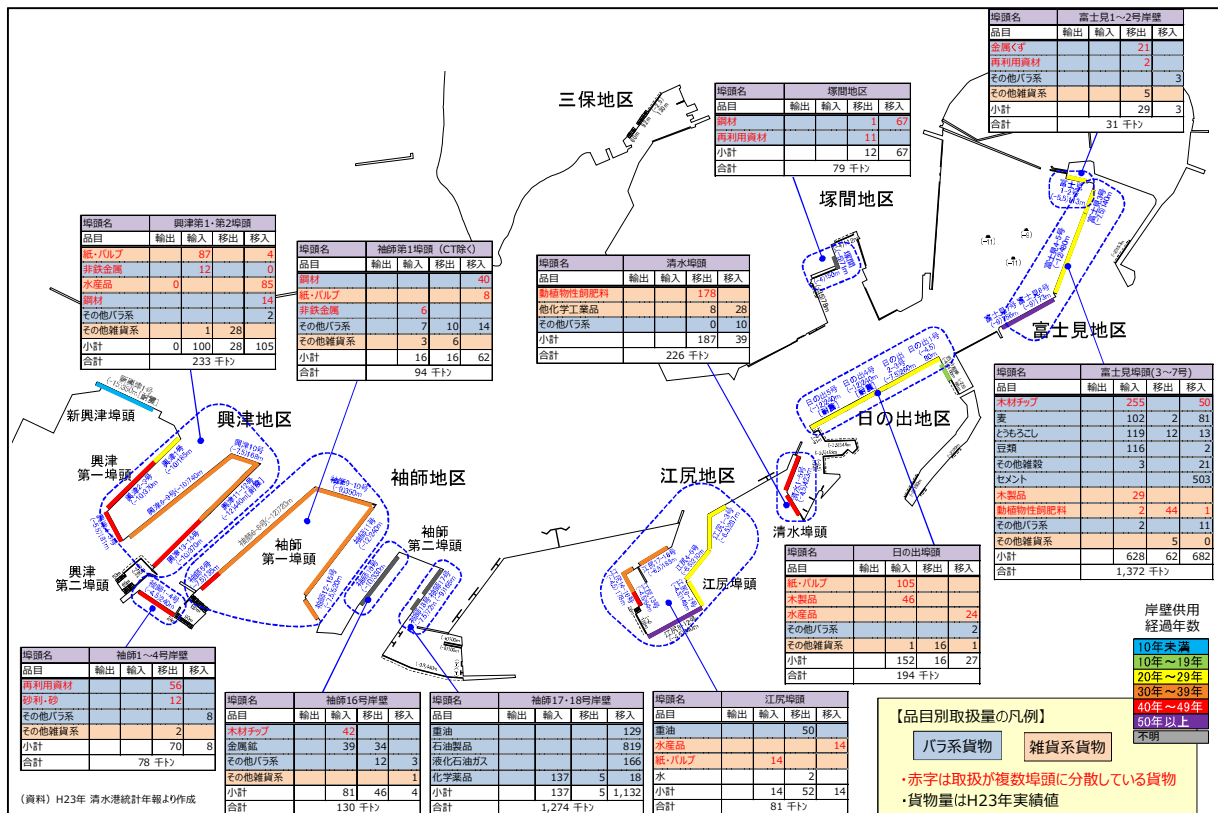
三保地区

塚間地区

富士見地区

日の出地区

江尻地区

清水埠頭

江尻埠頭

興津地区

袖師地区

新興津埠頭

興津第一埠頭

興津第二埠頭

袖師第一埠頭

袖師第二埠頭

| 埠頭名 | 富士見1～2号岸壁 | | | |
|---|---|---|---|---|
| 品目 | 輸出 | 輸入 | 移出 | 移入 |
| 金属くず | | | 21 | |
| 再利用資材 | | | 2 | |
| その他バラ系 | | | | 3 |
| その他雑貨系 | | | 5 | |
| 小計 | | | 29 | 3 |
| 合計 | 31 千トン | | | |

| 埠頭名 | 塚間地区 | | | |
|---|---|---|---|---|
| 品目 | 輸出 | 輸入 | 移出 | 移入 |
| 鋼材 | | | 1 | 67 |
| 再利用資材 | | | 11 | |
| 小計 | | | 12 | 67 |
| 合計 | 79 千トン | | | |

| 埠頭名 | 興津第1・第2埠頭 | | | |
|---|---|---|---|---|
| 品目 | 輸出 | 輸入 | 移出 | 移入 |
| 紙・パルプ | | 87 | | 4 |
| 非鉄金属 | | 12 | | 0 |
| 水産品 | 0 | | | 85 |
| 鋼材 | | | | 14 |
| その他バラ系 | | | | 2 |
| その他雑貨系 | | 1 | 28 | |
| 小計 | 0 | 100 | 28 | 105 |
| 合計 | 233 千トン | | | |

| 埠頭名 | 袖師第1埠頭（CT除く） | | | |
|---|---|---|---|---|
| 品目 | 輸出 | 輸入 | 移出 | 移入 |
| 鋼材 | | | | 40 |
| 紙・パルプ | | | | 8 |
| 非鉄金属 | | 6 | | |
| その他バラ系 | | 7 | 10 | 14 |
| その他雑貨系 | | 3 | 6 | |
| 小計 | | 16 | 16 | 62 |
| 合計 | 94 千トン | | | |

| 埠頭名 | 清水埠頭 | | | |
|---|---|---|---|---|
| 品目 | 輸出 | 輸入 | 移出 | 移入 |
| 動植物性飼肥料 | | | 178 | |
| 他化学工業品 | | | 8 | 28 |
| その他バラ系 | | | 0 | 10 |
| 小計 | | | 187 | 39 |
| 合計 | 226 千トン | | | |

| 埠頭名 | 富士見埠頭(3～7号) | | | |
|---|---|---|---|---|
| 品目 | 輸出 | 輸入 | 移出 | 移入 |
| 木材チップ | | 255 | | 50 |
| 麦 | | 102 | 2 | 81 |
| とうもろこし | | 119 | 12 | 13 |
| 豆類 | | 116 | | 2 |
| その他雑穀 | | 3 | | 21 |
| セメント | | | | 503 |
| 木製品 | | 29 | | |
| 動植物性飼肥料 | | 2 | 44 | 1 |
| その他バラ系 | | 2 | | 11 |
| その他雑貨系 | | | 5 | 0 |
| 小計 | | 628 | 62 | 682 |
| 合計 | 1,372 千トン | | | |

| 埠頭名 | 日の出埠頭 | | | |
|---|---|---|---|---|
| 品目 | 輸出 | 輸入 | 移出 | 移入 |
| 紙・パルプ | | 105 | | |
| 木製品 | | 46 | | |
| 水産品 | | | | 24 |
| その他バラ系 | | | | 2 |
| その他雑貨系 | | 1 | 16 | 1 |
| 小計 | | 152 | 16 | 27 |
| 合計 | 194 千トン | | | |

| 埠頭名 | 袖師1～4号岸壁 | | | |
|---|---|---|---|---|
| 品目 | 輸出 | 輸入 | 移出 | 移入 |
| 再利用資材 | | | 56 | |
| 砂利・砂 | | | 12 | |
| その他バラ系 | | | | 8 |
| その他雑貨系 | | | 2 | |
| 小計 | | | 70 | 8 |
| 合計 | 78 千トン | | | |

| 埠頭名 | 袖師16号岸壁 | | | |
|---|---|---|---|---|
| 品目 | 輸出 | 輸入 | 移出 | 移入 |
| 木材チップ | | 42 | | |
| 金属鉱 | | 39 | 34 | |
| その他バラ系 | | | 12 | 3 |
| その他雑貨系 | | | | 1 |
| 小計 | | 81 | 46 | 4 |
| 合計 | 130 千トン | | | |

| 埠頭名 | 袖師17・18号岸壁 | | | |
|---|---|---|---|---|
| 品目 | 輸出 | 輸入 | 移出 | 移入 |
| 重油 | | | | 129 |
| 石油製品 | | | | 819 |
| 液化石油ガス | | | | 166 |
| 化学薬品 | | 137 | 5 | 18 |
| 小計 | | 137 | 5 | 1,132 |
| 合計 | 1,274 千トン | | | |

| 埠頭名 | 江尻埠頭 | | | |
|---|---|---|---|---|
| 品目 | 輸出 | 輸入 | 移出 | 移入 |
| 重油 | | | 50 | |
| 水産品 | | | | 14 |
| 紙・パルプ | | 14 | | |
| 水 | | | 2 | |
| 小計 | | 14 | 52 | 14 |
| 合計 | 81 千トン | | | |

岸壁供用経過年数
10年未満
10年～19年
20年～29年
30年～39年
40年～49年
50年以上
不明

【品目別取扱量の凡例】
バラ系貨物
雑貨系貨物
・赤字は取扱が複数埠頭に分散している貨物
・貨物量はH23年実績値

（資料）H23年 清水港統計年報より作成